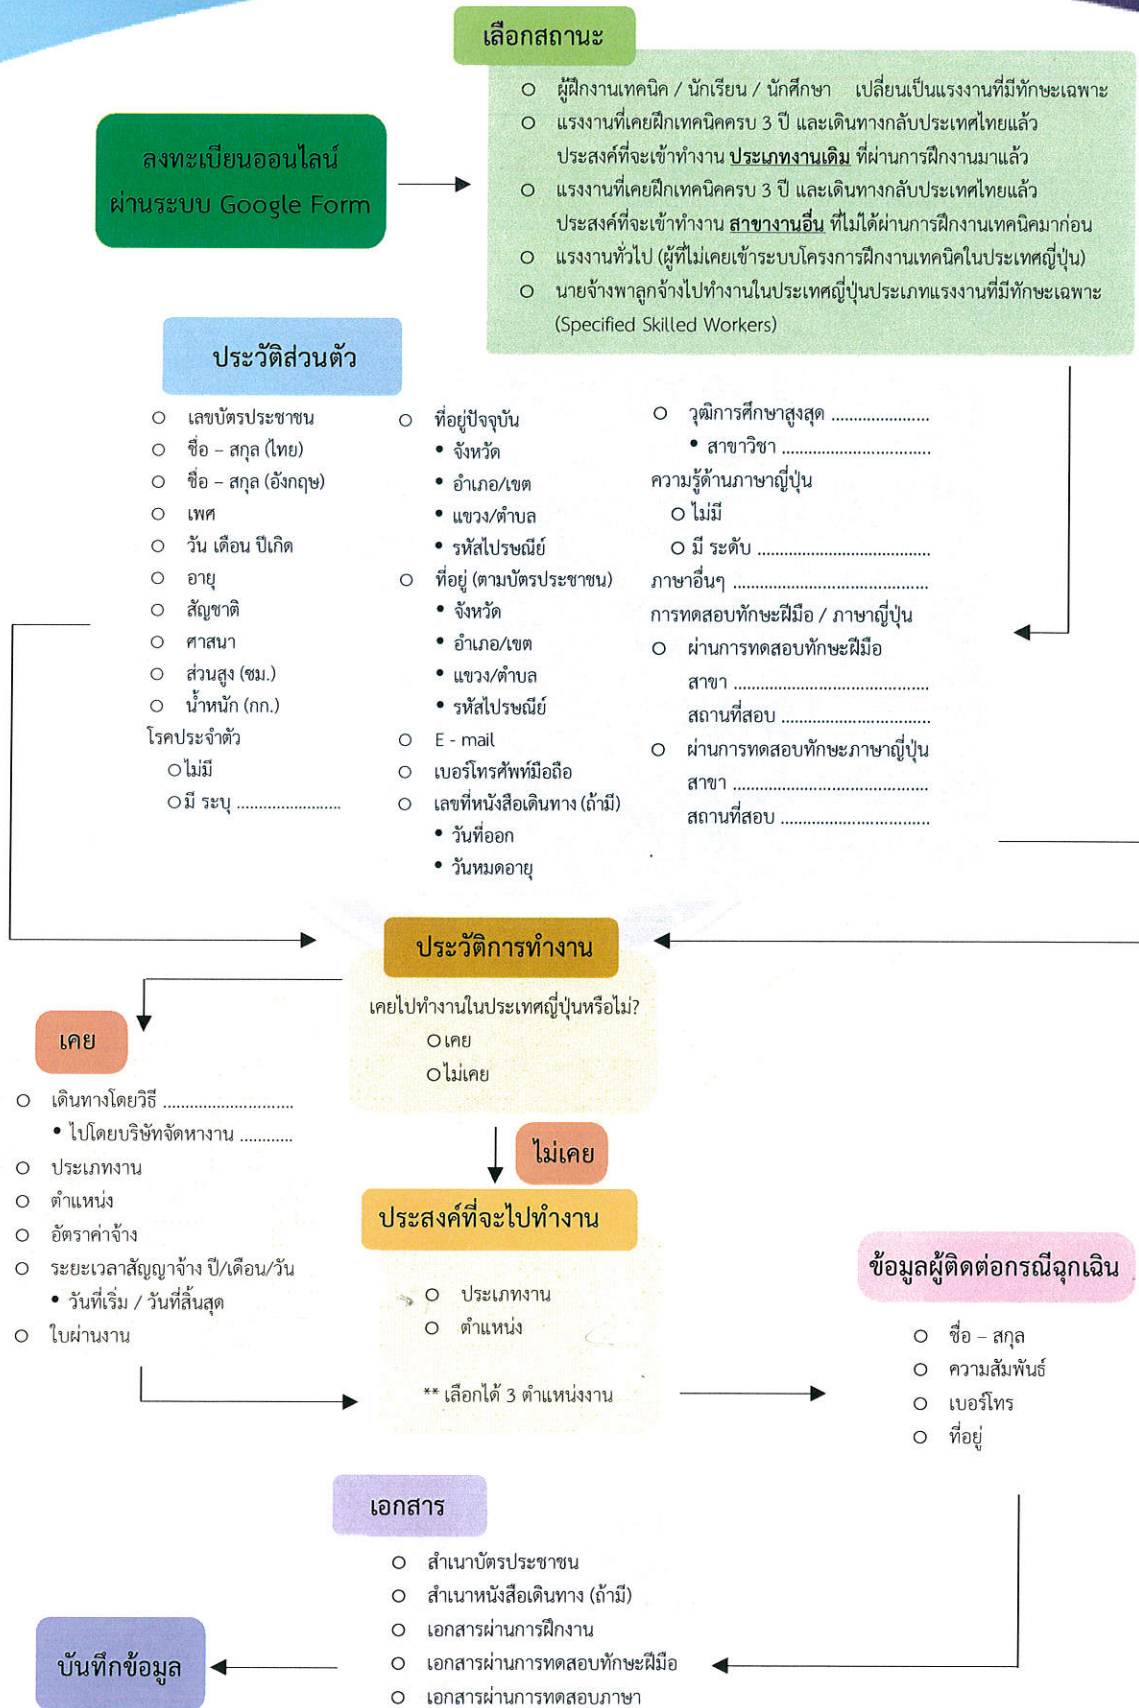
เลือกสถานะ

ลงทะเบียนออนไลน์ ผ่านระบบ Google Form

o ผู้ฝึกงานเทคนิค / นักเรียน / นักศึกษา เปลี่ยนเป็นแรงงานที่มีทักษะเฉพาะ
o แรงงานที่เคยฝึกเทคนิคครบ 3 ปี และเดินทางกลับประเทศไทยแล้ว ประสงค์ที่จะเข้าทำงาน ประเภทงานเดิม ที่ผ่านการฝึกงานมาแล้ว
o แรงงานที่เคยฝึกเทคนิคครบ 3 ปี และเดินทางกลับประเทศไทยแล้ว ประสงค์ที่จะเข้าทำงาน สาขางานอื่น ที่ไม่ได้ผ่านการฝึกงานเทคนิคมาก่อน
o แรงงานทั่วไป (ผู้ที่ไม่เคยเข้าระบบโครงการฝึกงานเทคนิคในประเทศญี่ปุ่น)
o นายจ้างพาลูกจ้างไปทำงานในประเทศญี่ปุ่นประเภทแรงงานที่มีทักษะเฉพาะ (Specified Skilled Workers)

ประวัติส่วนตัว

o เลขบัตรประชาชน
o ชื่อ – สกุล (ไทย)
o ชื่อ – สกุล (อังกฤษ)
o เพศ
o วัน เดือน ปีเกิด
o อายุ
o สัญชาติ
o ศาสนา
o ส่วนสูง (ซม.)
o น้ำหนัก (กก.)
โรคประจำตัว
o ไม่มี
o มี ระบุ .......................

o ที่อยู่ปัจจุบัน
• จังหวัด
• อำเภอ/เขต
• แขวง/ตำบล
• รหัสไปรษณีย์
o ที่อยู่ (ตามบัตรประชาชน)
• จังหวัด
• อำเภอ/เขต
• แขวง/ตำบล
• รหัสไปรษณีย์
o E - mail
o เบอร์โทรศัพท์มือถือ
o เลขที่หนังสือเดินทาง (ถ้ามี)
• วันที่ออก
• วันหมดอายุ

o วุฒิการศึกษาสูงสุด ......................
• สาขาวิชา ................................
ความรู้ด้านภาษาญี่ปุ่น
o ไม่มี
o มี ระดับ .......................................
ภาษาอื่นๆ ..............................................
การทดสอบทักษะฝีมือ / ภาษาญี่ปุ่น
o ผ่านการทดสอบทักษะฝีมือ
สาขา ........................................
สถานที่สอบ ................................
o ผ่านการทดสอบทักษะภาษาญี่ปุ่น
สาขา ........................................
สถานที่สอบ ................................

ประวัติการทำงาน
เคยไปทำงานในประเทศญี่ปุ่นหรือไม่?
o เคย
o ไม่เคย

เคย
o เดินทางโดยวิธี ..............................
• ไปโดยบริษัทจัดหางาน ............
o ประเภทงาน
o ตำแหน่ง
o อัตราค่าจ้าง
o ระยะเวลาสัญญาจ้าง ปี/เดือน/วัน
• วันที่เริ่ม / วันที่สิ้นสุด
o ใบผ่านงาน

ไม่เคย

ประสงค์ที่จะไปทำงาน
o ประเภทงาน
o ตำแหน่ง
** เลือกได้ 3 ตำแหน่งงาน

ข้อมูลผู้ติดต่อกรณีฉุกเฉิน
o ชื่อ – สกุล
o ความสัมพันธ์
o เบอร์โทร
o ที่อยู่

เอกสาร
o สำเนาบัตรประชาชน
o สำเนาหนังสือเดินทาง (ถ้ามี)
o เอกสารผ่านการฝึกงาน
o เอกสารผ่านการทดสอบทักษะฝีมือ
o เอกสารผ่านการทดสอบภาษา

บันทึกข้อมูล